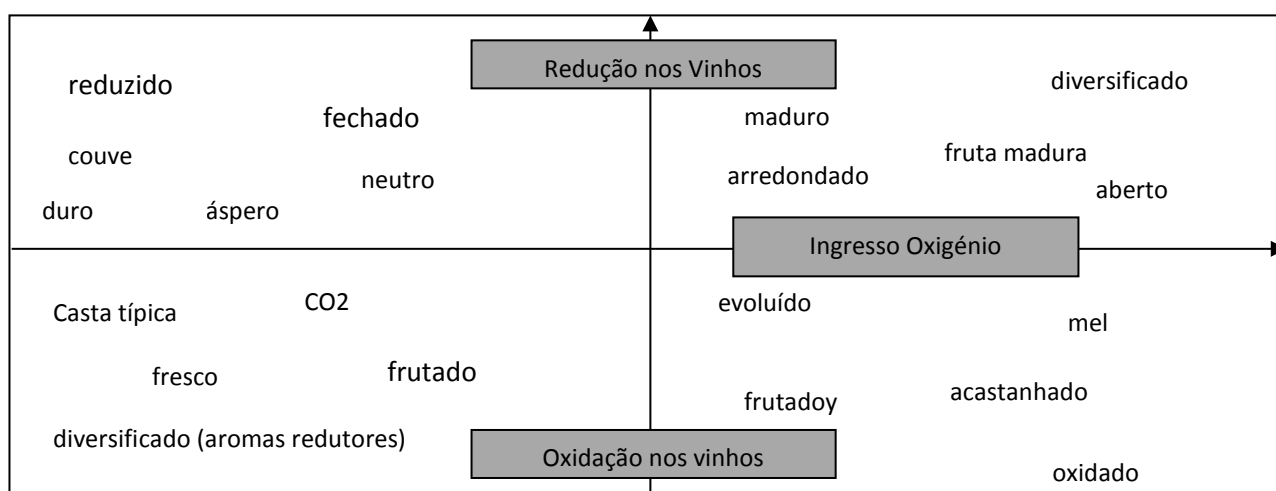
Redução nos Vinhos

reduzido

fechado

couve

neutro

duro

áspero

maduro

diversificado

fruta madura

arredondado

aberto

Ingresso Oxigénio

Casta típica

CO2

fresco

frutado

diversificado (aromas redutores)

evoluído

mel

frutadoy

acastanhado

Oxidação nos vinhos

oxidado